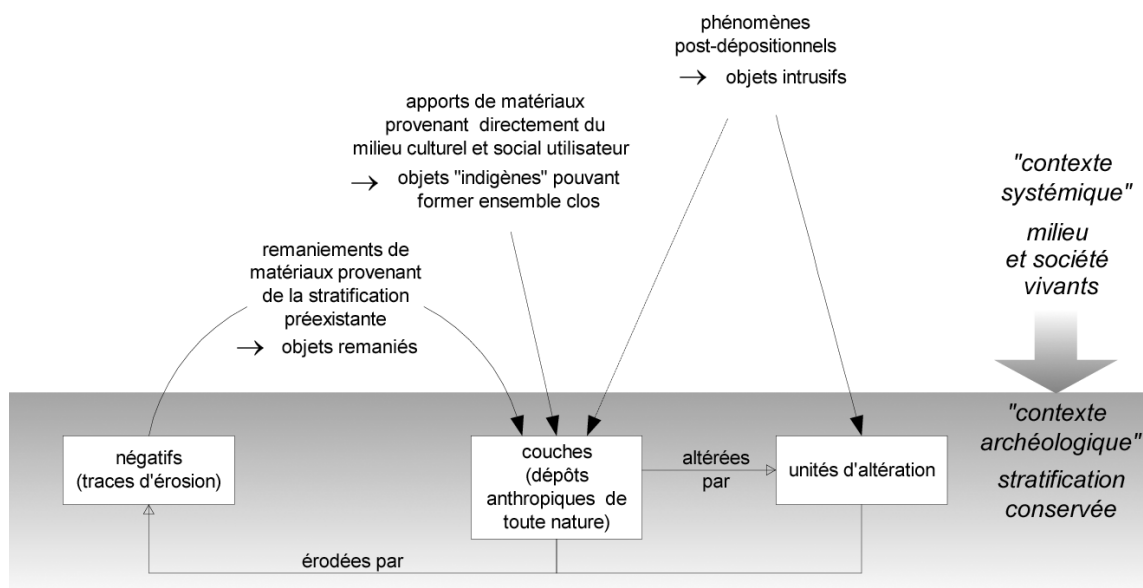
phénomènes post-dépositionnels
→ objets intrusifs

apports de matériaux provenant directement du milieu culturel et social utilisateur
→ objets "indigènes" pouvant former ensemble clos

"contexte systémique"
milieu et société vivants

remaniements de matériaux provenant de la stratification préexistante
→ objets remaniés

"contexte archéologique"
stratification conservée

négatifs (traces d'érosion)

couches (dépôts anthropiques de toute nature)

altérées par

unités d'altération

érodées par